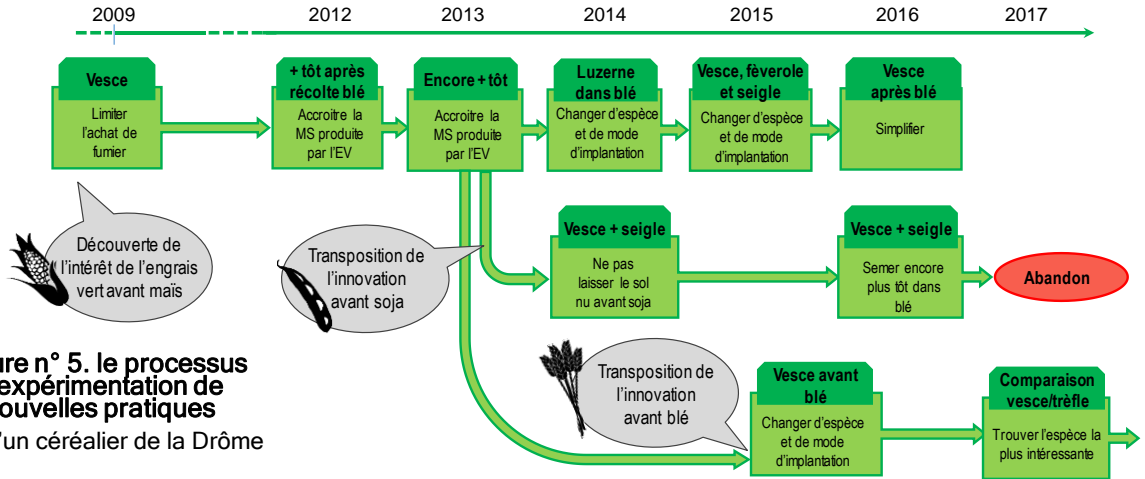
2009 2012 2013 2014 2015 2016 2017

Vesce
Limiter l'achat de fumier

+ tôt après récolte blé
Accroitre la MS produite par l'EV

Encore + tôt
Accroitre la MS produite par l'EV

Luzerne dans blé
Changer d'espèce et de mode d'implantation

Vesce, fèverole et seigle
Changer d'espèce et de mode d'implantation

Vesce après blé
Simplifier

Découverte de l'intérêt de l'engrais vert avant maïs

Transposition de l'innovation avant soja

Vesce + seigle
Ne pas laisser le sol nu avant soja

Vesce + seigle
Semer encore plus tôt dans blé

Abandon

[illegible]re n° 5. le processus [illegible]expérimentation de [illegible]ouvelles pratiques
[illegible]'un céréalier de la Drôme

Transposition de l'innovation avant blé

Vesce avant blé
Changer d'espèce et de mode d'implantation

Comparaison vesce/trèfle
Trouver l'espèce la plus intéressante